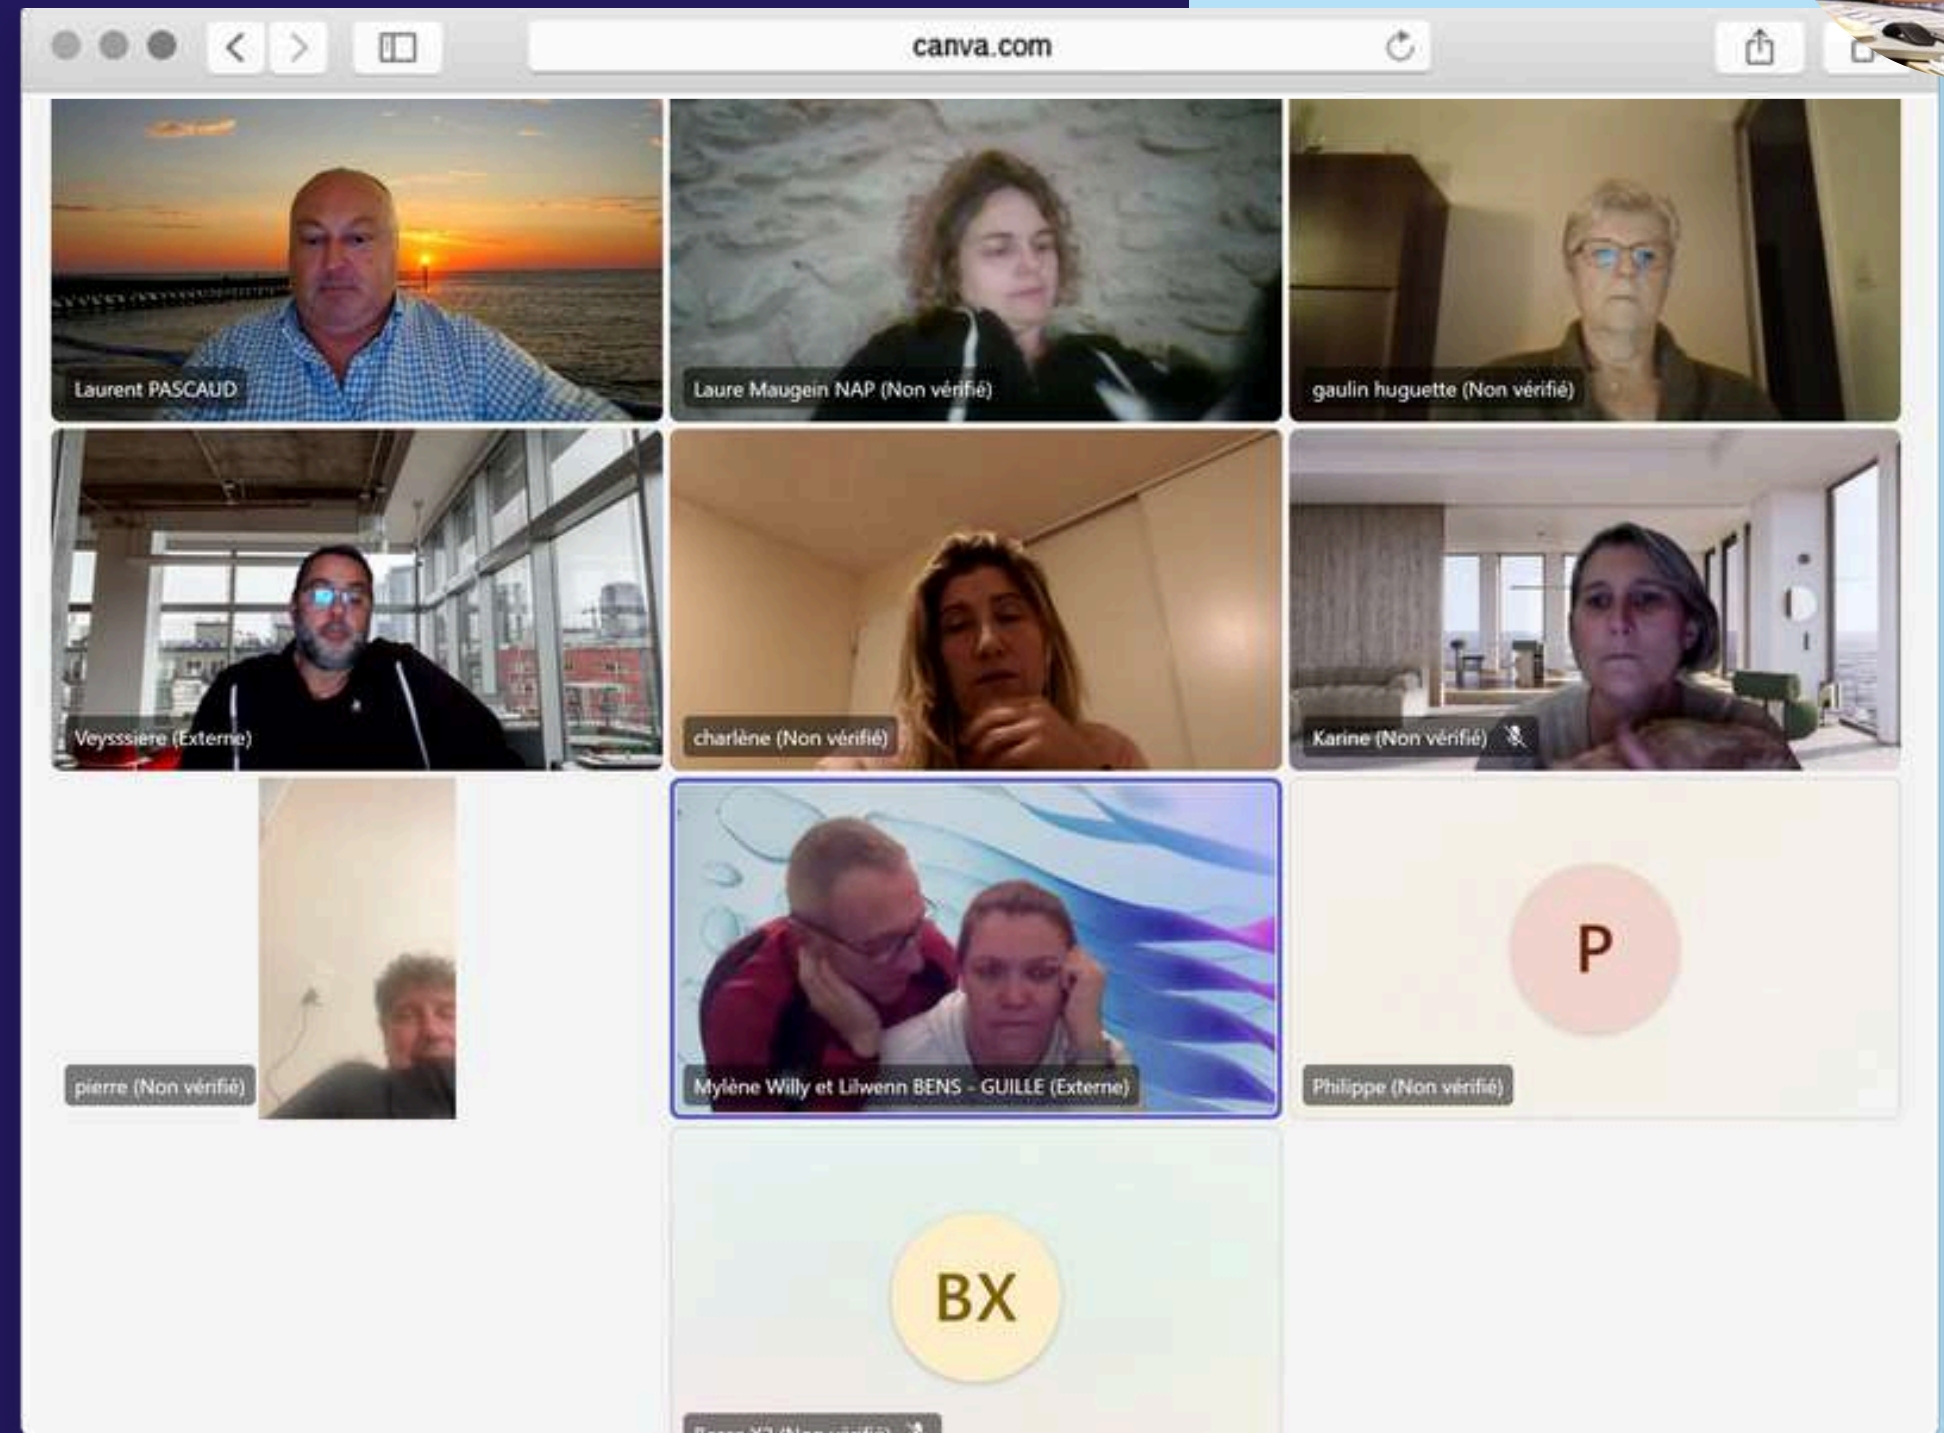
canva.com

Laurent PASCAUD

Laure Maugein NAP (Non vérifié)

gaulin huguette (Non vérifié)

Veysssiere (Externe)

charlène (Non vérifié)

Karine (Non vérifié)

pierre (Non vérifié)

Mylène Willy et Lilwenn BENS - GUILLE (Externe)

P

Philippe (Non vérifié)

BX

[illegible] (Non vérifié)